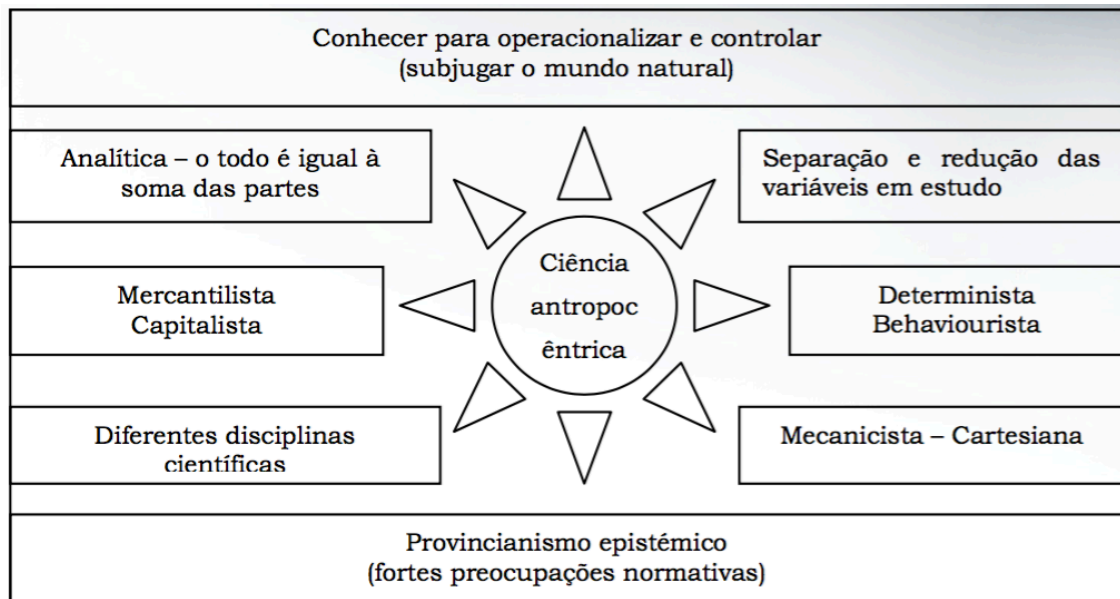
Conhecer para operacionalizar e controlar
(subjugar o mundo natural)

Analítica – o todo é igual à soma das partes

Separação e redução das variáveis em estudo

Ciência antropoc êntrica

Mercantilista
Capitalista

Determinista
Behaviourista

Diferentes disciplinas científicas

Mecanicista – Cartesiana

Provincianismo epistémico
(fortes preocupações normativas)